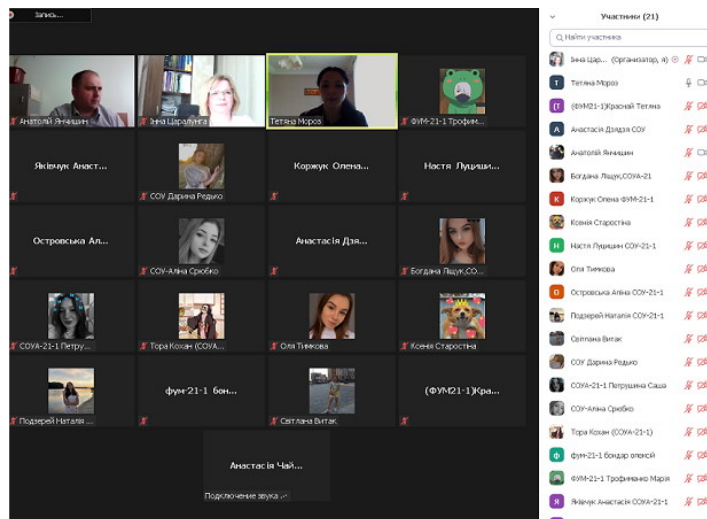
Запись...

Анатолій Янчишин
Інна Царалунга
Тетяна Мороз
ФУМ-21-1 Трофим...
Якієвчук Анаст...
СОУ Дарина Редько
Коржук Олена...
Настя Луцишин...
Островська Ал...
СОУ-Аліна Сребко
Анастасія Дзя...
Богдана Ящук,СО...
СОУА-21-1 Петру...
Тора Кохан (СОУА...
Оля Тимкова
Ксенія Старостіна
Подзерей Наталія ...
фум-21-1 бон...
Світлана Витак
(ФУМ21-1)Кра...
Анастасія Чай...
Подключение звука

Учасники (21)
Найти участника
Інна Цар... (Організатор, я)
Тетяна Мороз
(ФУМ21-1)Красний Тетяна
Анастасія Дзядзя СОУ
Анатолій Янчишин
Богдана Ящук,СОУА-21
Коржук Олена ФУМ-21-1
Ксенія Старостіна
Настя Луцишин СОУ-21-1
Оля Тимкова
Островська Аліна СОУА-21-1
Подзерей Наталія СОУ-21-1
Світлана Витак
СОУ Дарина Редько
СОУА-21-1 Петрушина Саша
СОУ-Аліна Сребко
Тора Кохан (СОУА-21-1)
фум-21-1 бондар олексій
ФУМ-21-1 Трофименко Марія
Якієвчук Анастасія СОУА-21-1